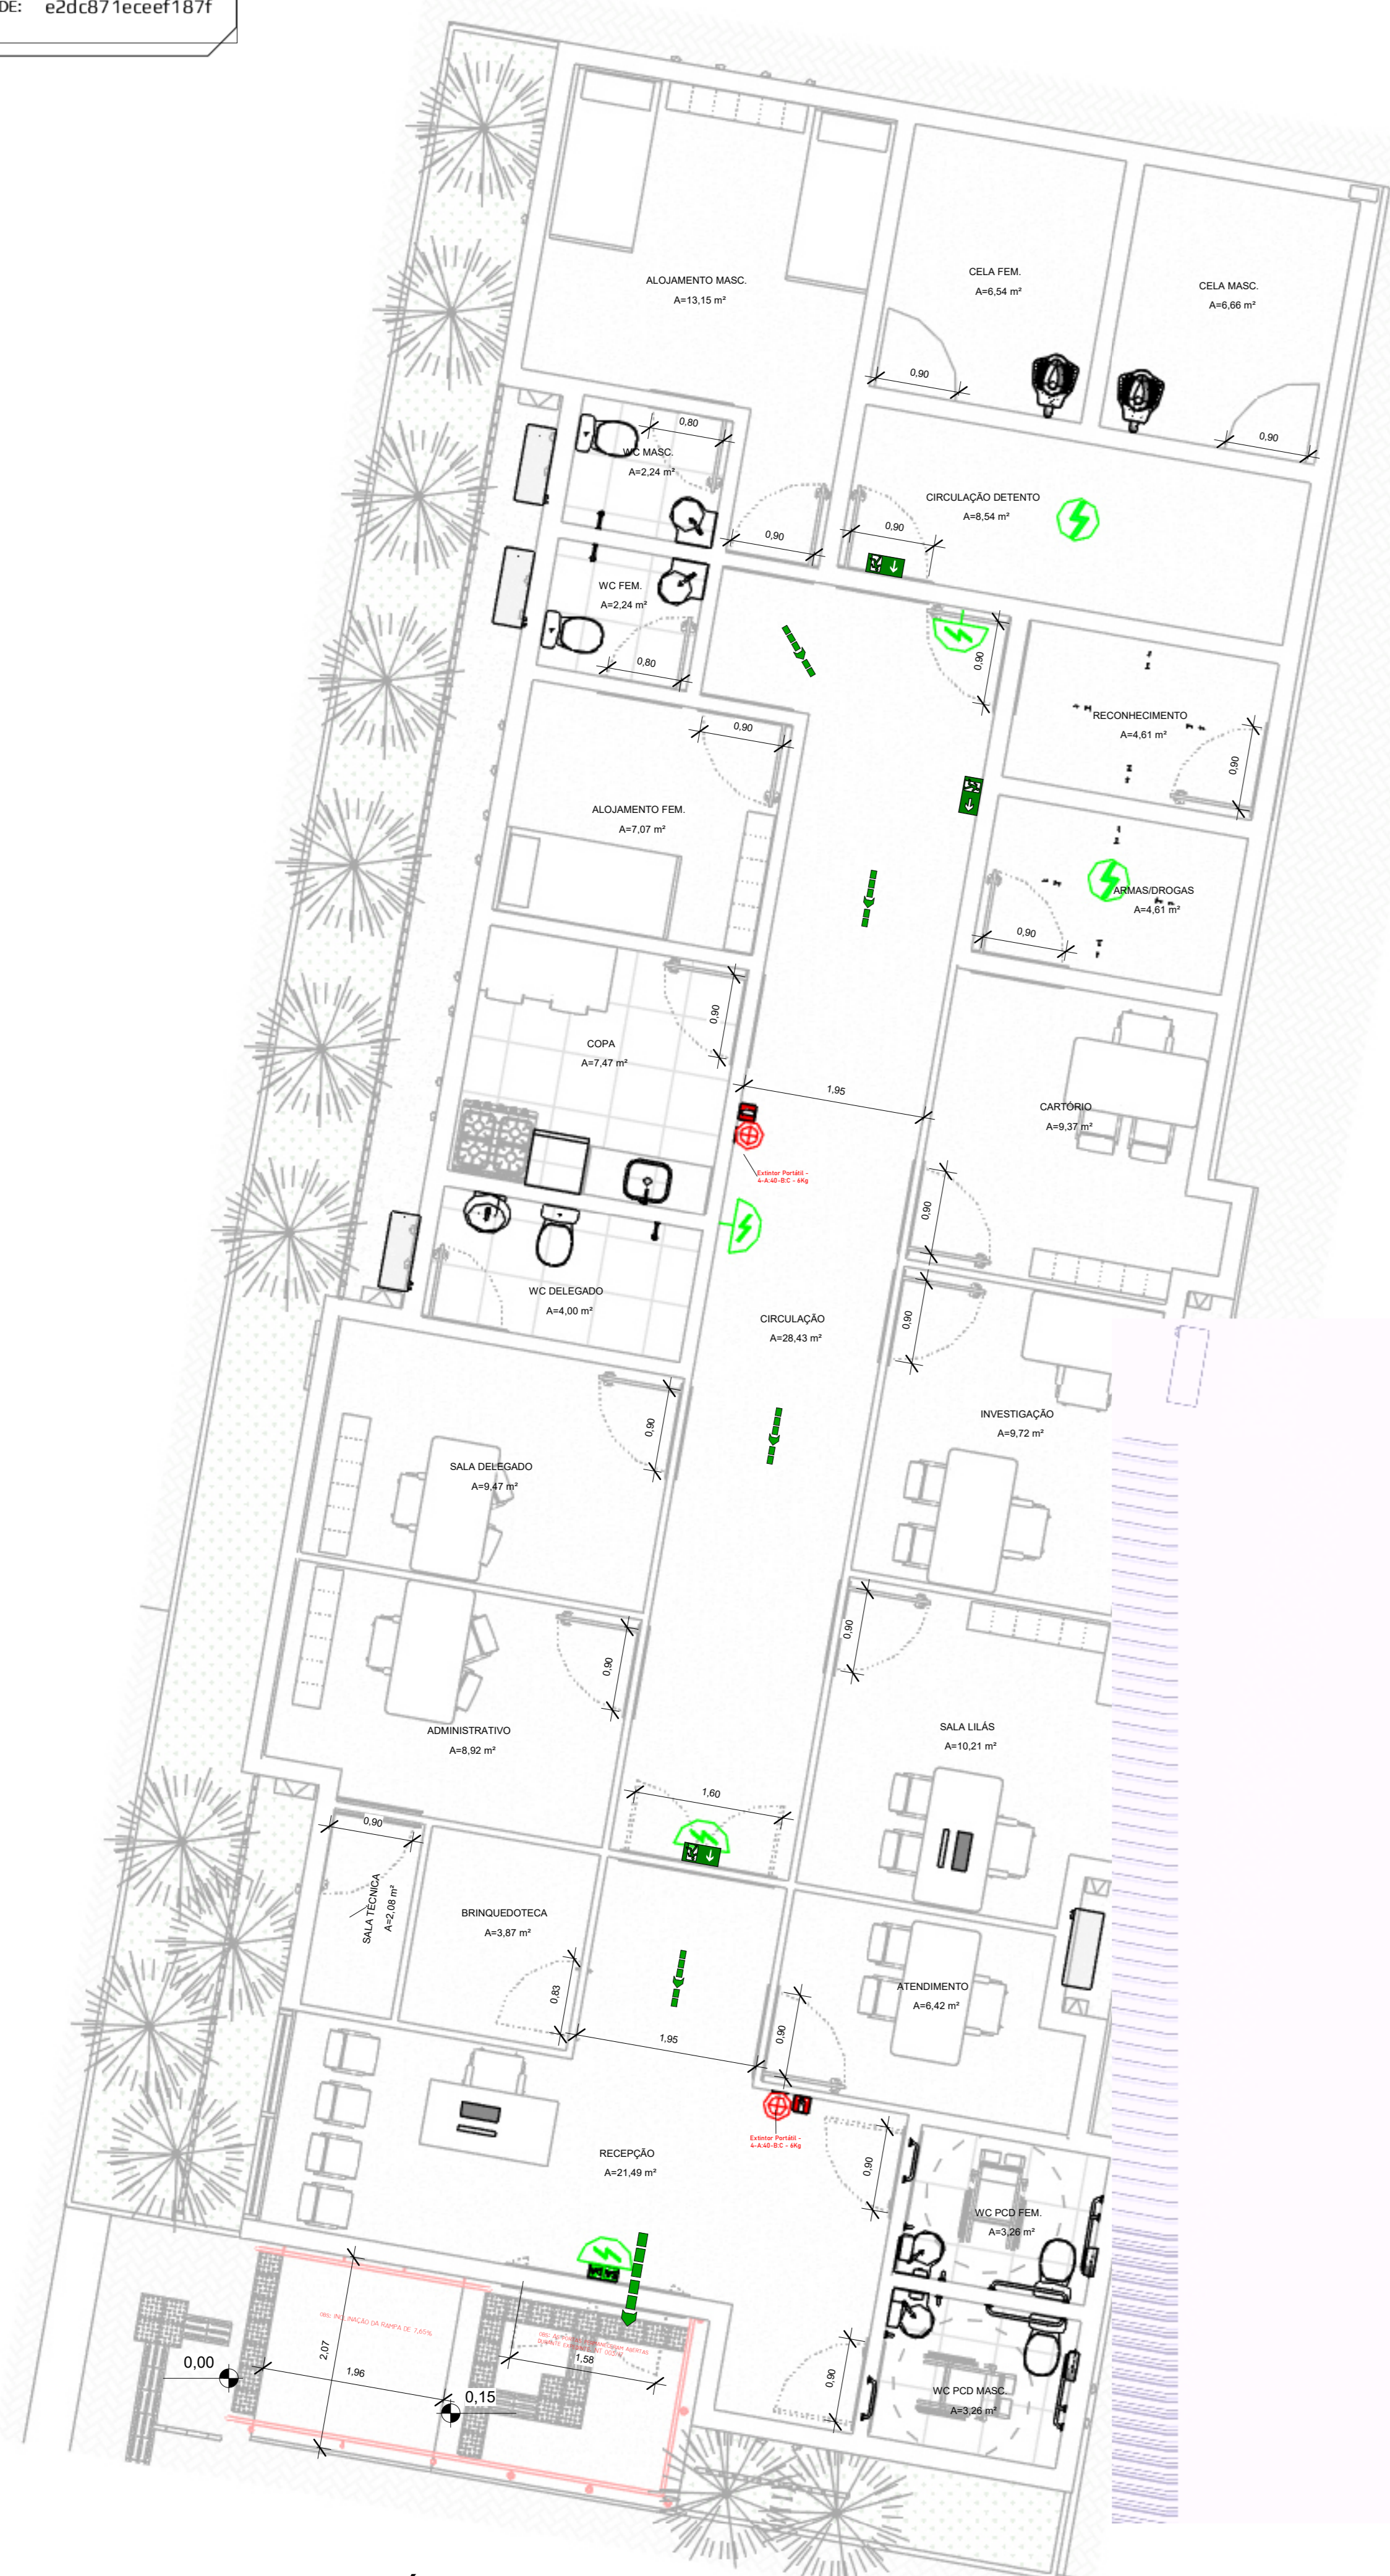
DE: e2dc871eceef187f

ALOJAMENTO MASC.
A=13,15 m²

CELA FEM.
A=6,54 m²

CELA MASC.
A=6,66 m²

0,90

0,90

0,80

WC MASC.
A=2,24 m²

CIRCULAÇÃO DETENTO
A=8,54 m²

0,90

0,90

WC FEM.
A=2,24 m²

0,80

0,90

RECONHECIMENTO
A=4,61 m²

0,90

0,90

ALOJAMENTO FEM.
A=7,07 m²

ARMAS/DROGAS
A=4,61 m²

0,90

0,90

COPA
A=7,47 m²

1,95

CARTÓRIO
A=9,37 m²

Extintor Portátil - 4-A:40-B:C - 6Kg

0,90

WC DELEGADO
A=4,00 m²

CIRCULAÇÃO
A=28,43 m²

0,90

INVESTIGAÇÃO
A=9,72 m²

0,90

SALA DELEGADO
A=9,47 m²

0,90

0,90

ADMINISTRATIVO
A=8,92 m²

SALA LILÁS
A=10,21 m²

1,60

0,90

SALA TÉCNICA
A=2,08 m²

BRINQUEDOTECA
A=3,87 m²

ATENDIMENTO
A=6,42 m²

0,83

1,95

0,90

Extintor Portátil - 4-A:40-B:C - 6Kg

RECEPÇÃO
A=21,49 m²

0,90

WC PCD FEM.
A=3,26 m²

2,07

0,00

1,96

0,15

1,58

0,90

WC PCD MASC.
A=3,26 m²

obs: INCLINAÇÃO DA RAMPA DE 7,65%